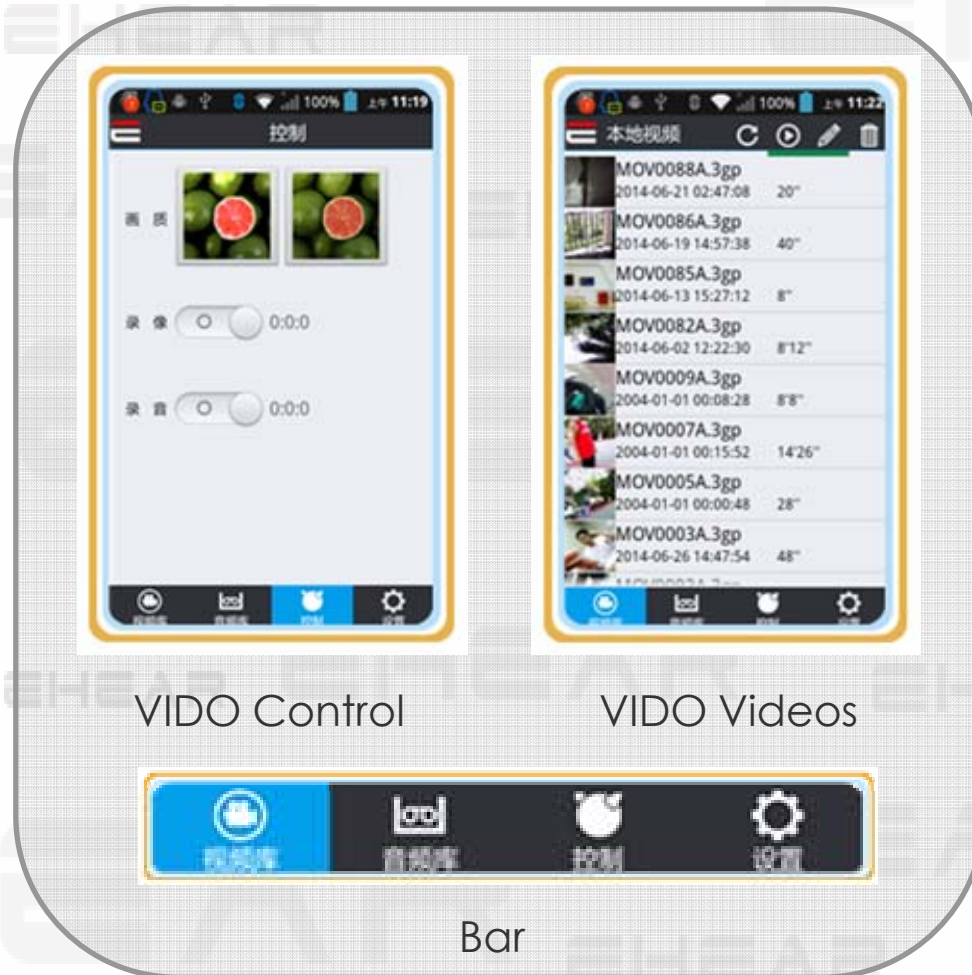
EHEAR

100% 上午 11:19
控制

画 质

录 像 0:0:0

录 音 0:0:0

视频库 音频库 控制 设置

100% 上午 11:22
本地视频

MOV0088A.3gp
2014-06-21 02:47:08 20"

MOV0086A.3gp
2014-06-19 14:57:38 40"

MOV0085A.3gp
2014-06-13 15:27:12 8"

MOV0082A.3gp
2014-06-02 12:22:30 8'12"

MOV0009A.3gp
2004-01-01 00:08:28 8'8"

MOV0007A.3gp
2004-01-01 00:15:52 14'26"

MOV0005A.3gp
2004-01-01 00:00:48 28"

MOV0003A.3gp
2014-06-26 14:47:54 48"

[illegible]

视频库 音频库 控制 设置

EHEAR EHEAR

VIDO Control

VIDO Videos

视频库 音频库 控制 设置

Bar

EHEAR